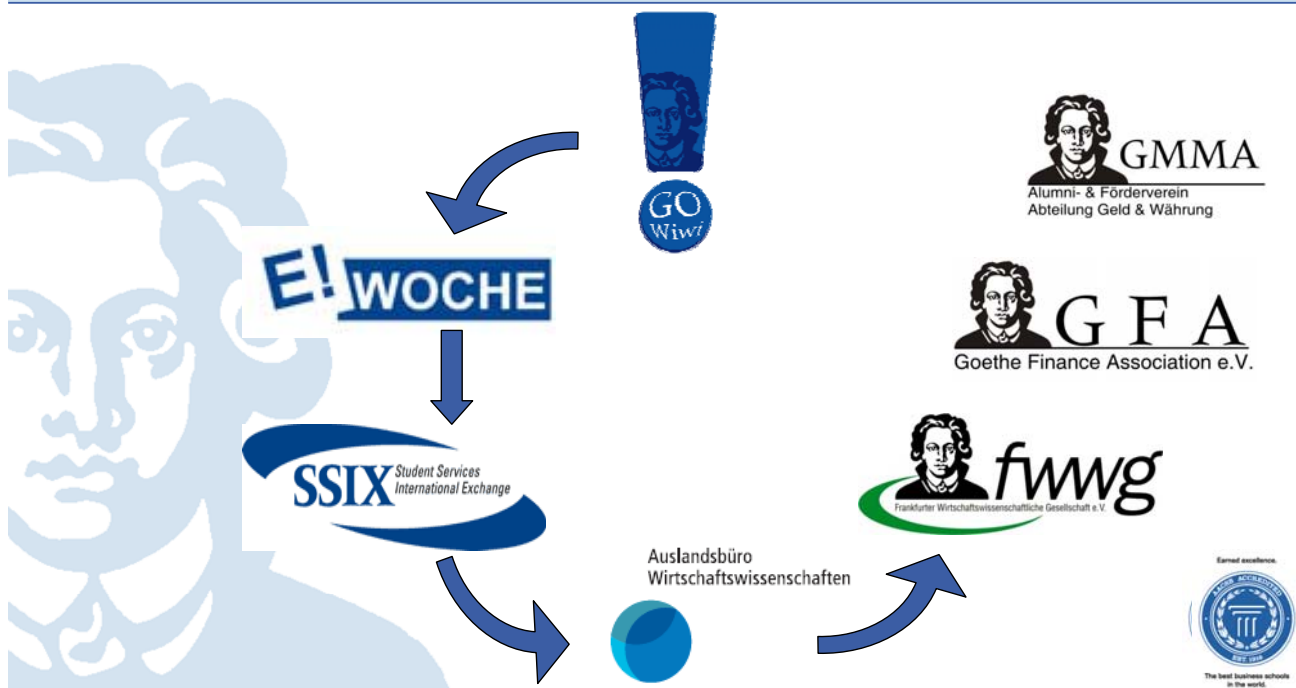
GO
Wiwi

GMMA
Alumni- & Förderverein
Abteilung Geld & Währung

E! WOCHE

G F A
Goethe Finance Association e.V.

SSIX Student Services International Exchange

fwwg
Frankfurter Wirtschaftswissenschaftliche Gesellschaft e.V.

Auslandsbüro
Wirtschaftswissenschaften

Earned excellence.
AACSB ACCREDITED
EST 1916
The best business schools in the world.